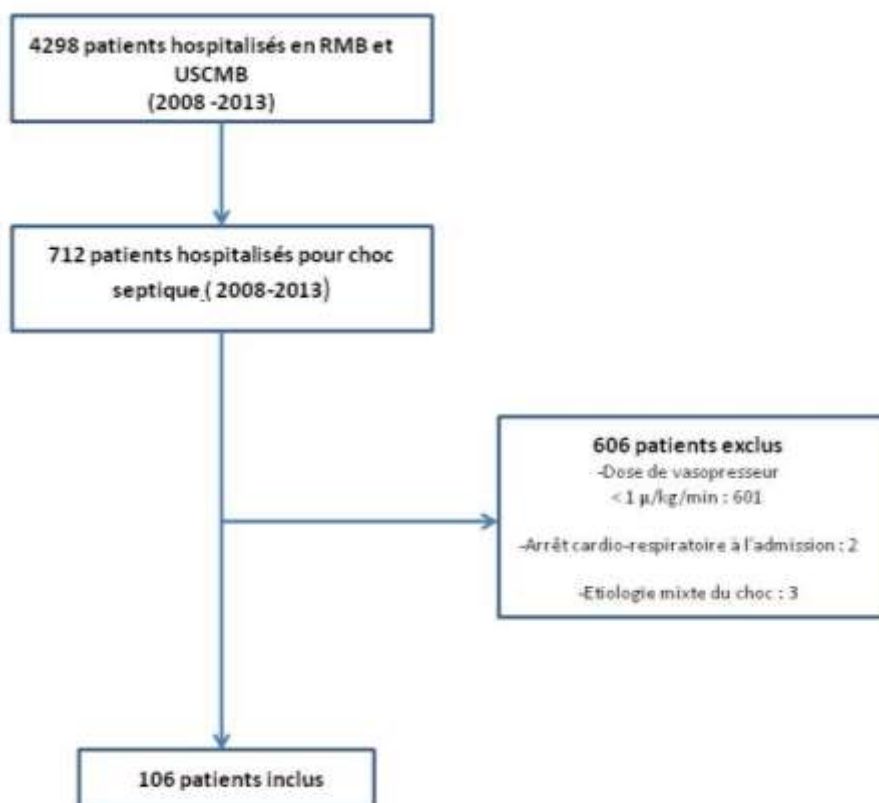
4298 patients hospitalisés en RMB et USCMB
(2008 -2013)

712 patients hospitalisés pour choc septique ( 2008-2013)

606 patients exclus
-Dose de vasopresseur < 1 µ/kg/min : 601

-Arrêt cardio-respiratoire à l'admission : 2

-Etiologie mixte du choc : 3

106 patients inclus